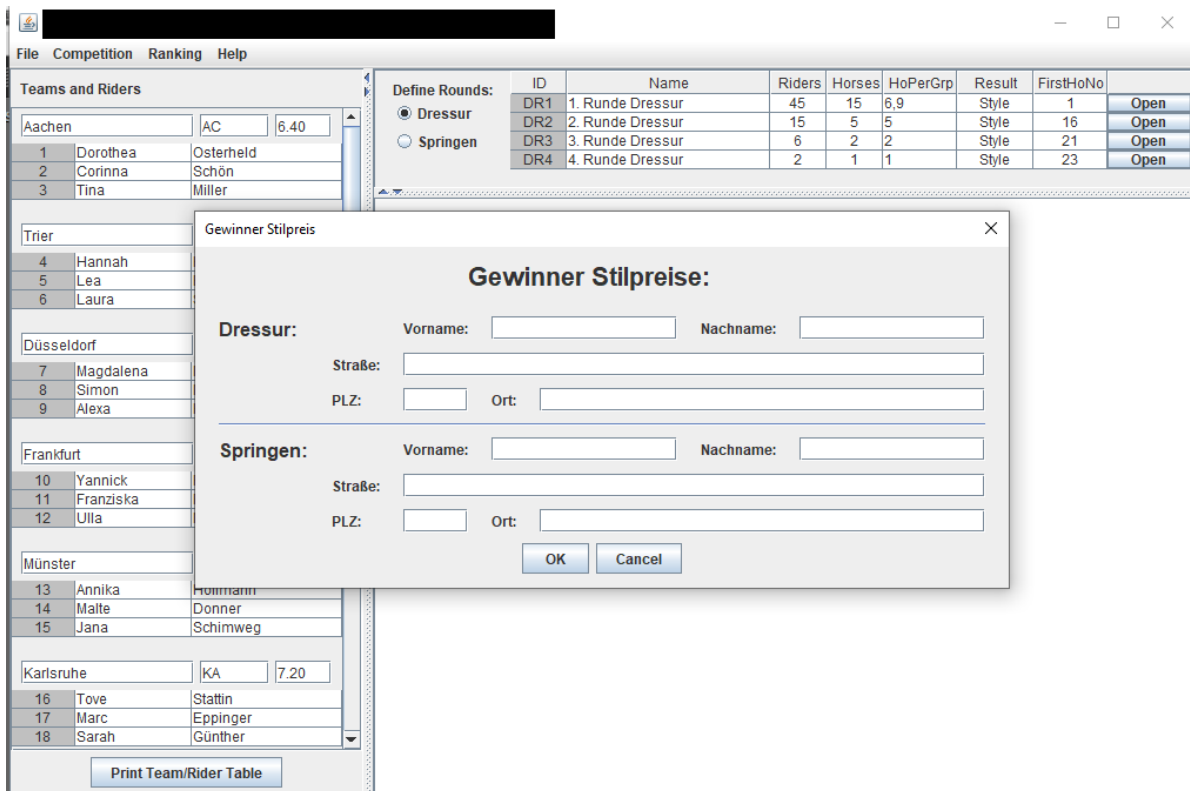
File Competition Ranking Help

Teams and Riders

Aachen AC 6.40

| 1 | Dorothea | Osterheld |
|---|---|---|
| 2 | Corinna | Schön |
| 3 | Tina | Miller |

Trier

| 4 | Hannah |
|---|---|
| 5 | Lea |
| 6 | Laura |

Düsseldorf

| 7 | Magdalena |
|---|---|
| 8 | Simon |
| 9 | Alexa |

Frankfurt

| 10 | Yannick |
|---|---|
| 11 | Franziska |
| 12 | Ulla |

Münster

| 13 | Annika | Hoffmann |
|---|---|---|
| 14 | Malte | Donner |
| 15 | Jana | Schimweg |

Karlsruhe KA 7.20

| 16 | Tove | Stattin |
|---|---|---|
| 17 | Marc | Eppinger |
| 18 | Sarah | Günther |

Print Team/Rider Table

Define Rounds:
Dressur
Springen

| ID | Name | Riders | Horses | HoPerGrp | Result | FirstHoNo | |
|---|---|---|---|---|---|---|---|
| DR1 | 1. Runde Dressur | 45 | 15 | 6,9 | Style | 1 | Open |
| DR2 | 2. Runde Dressur | 15 | 5 | 5 | Style | 16 | Open |
| DR3 | 3. Runde Dressur | 6 | 2 | 2 | Style | 21 | Open |
| DR4 | 4. Runde Dressur | 2 | 1 | 1 | Style | 23 | Open |

Gewinner Stilpreis

Gewinner Stilpreise:

Dressur: Vorname: Nachname:
Straße:
PLZ: Ort:

Springen: Vorname: Nachname:
Straße:
PLZ: Ort:

OK Cancel